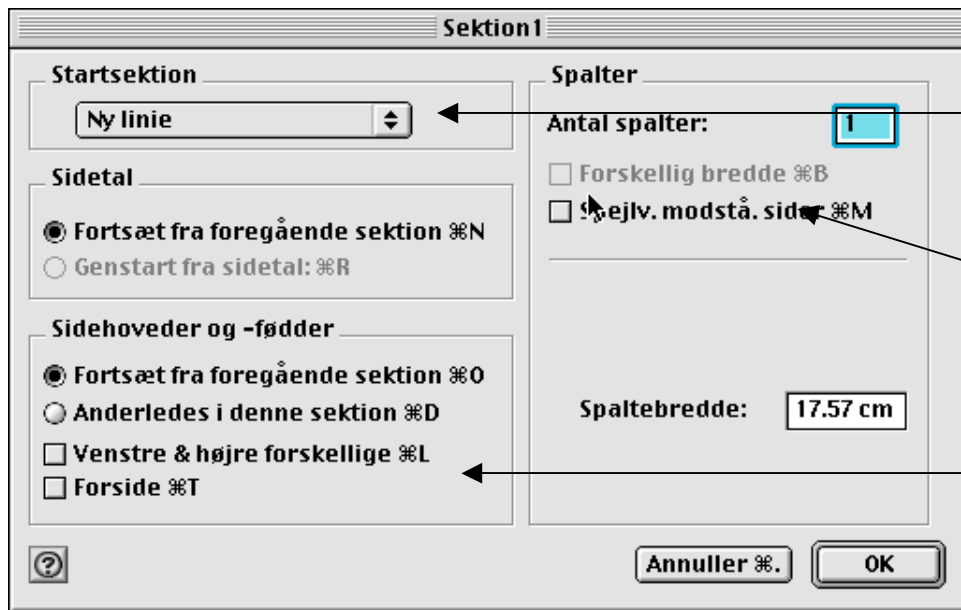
Sektion1

Startsektion

Ny linie

Sidetal

Fortsæt fra foregående sektion ⌘N

Genstart fra sidetal: ⌘R

Sidehoveder og -fødder

Fortsæt fra foregående sektion ⌘O

Anderledes i denne sektion ⌘D

Venstre & højre forskellige ⌘L

Forside ⌘T

Spalter

Antal spalter: 1

Forskellig bredde ⌘B

Spejlv. modstå. sider ⌘M

Spaltebredde: 17.57 cm

?

Annuller ⌘.

OK